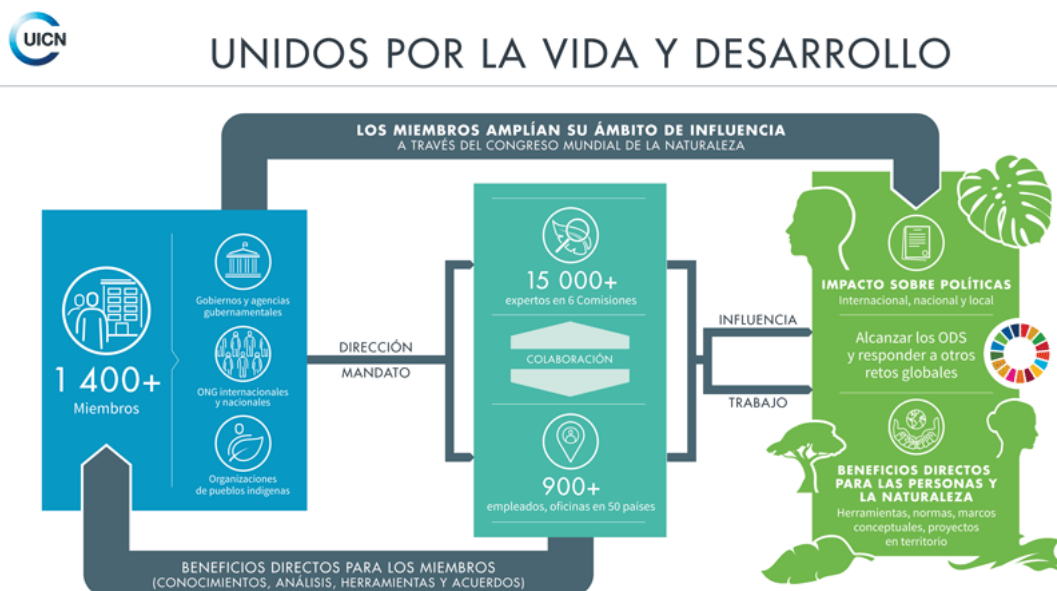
UICN

UNIDOS POR LA VIDA Y DESARROLLO

LOS MIEMBROS AMPLÍAN SU ÁMBITO DE INFLUENCIA
A TRAVÉS DEL CONGRESO MUNDIAL DE LA NATURALEZA

1 400+
Miembros

Gobiernos y agencias gubernamentales

ONG internacionales y nacionales

Organizaciones de pueblos indígenas

DIRECCIÓN

MANDATO

15 000+
expertos en 6 Comisiones

COLABORACIÓN

900+
empleados, oficinas en 50 países

INFLUENCIA

TRABAJO

IMPACTO SOBRE POLÍTICAS
Internacional, nacional y local

Alcanzar los ODS y responder a otros retos globales

BENEFICIOS DIRECTOS PARA LAS PERSONAS Y LA NATURALEZA
Herramientas, normas, marcos conceptuales, proyectos en territorio

BENEFICIOS DIRECTOS PARA LOS MIEMBROS
(CONOCIMIENTOS, ANÁLISIS, HERRAMIENTAS Y ACUERDOS)